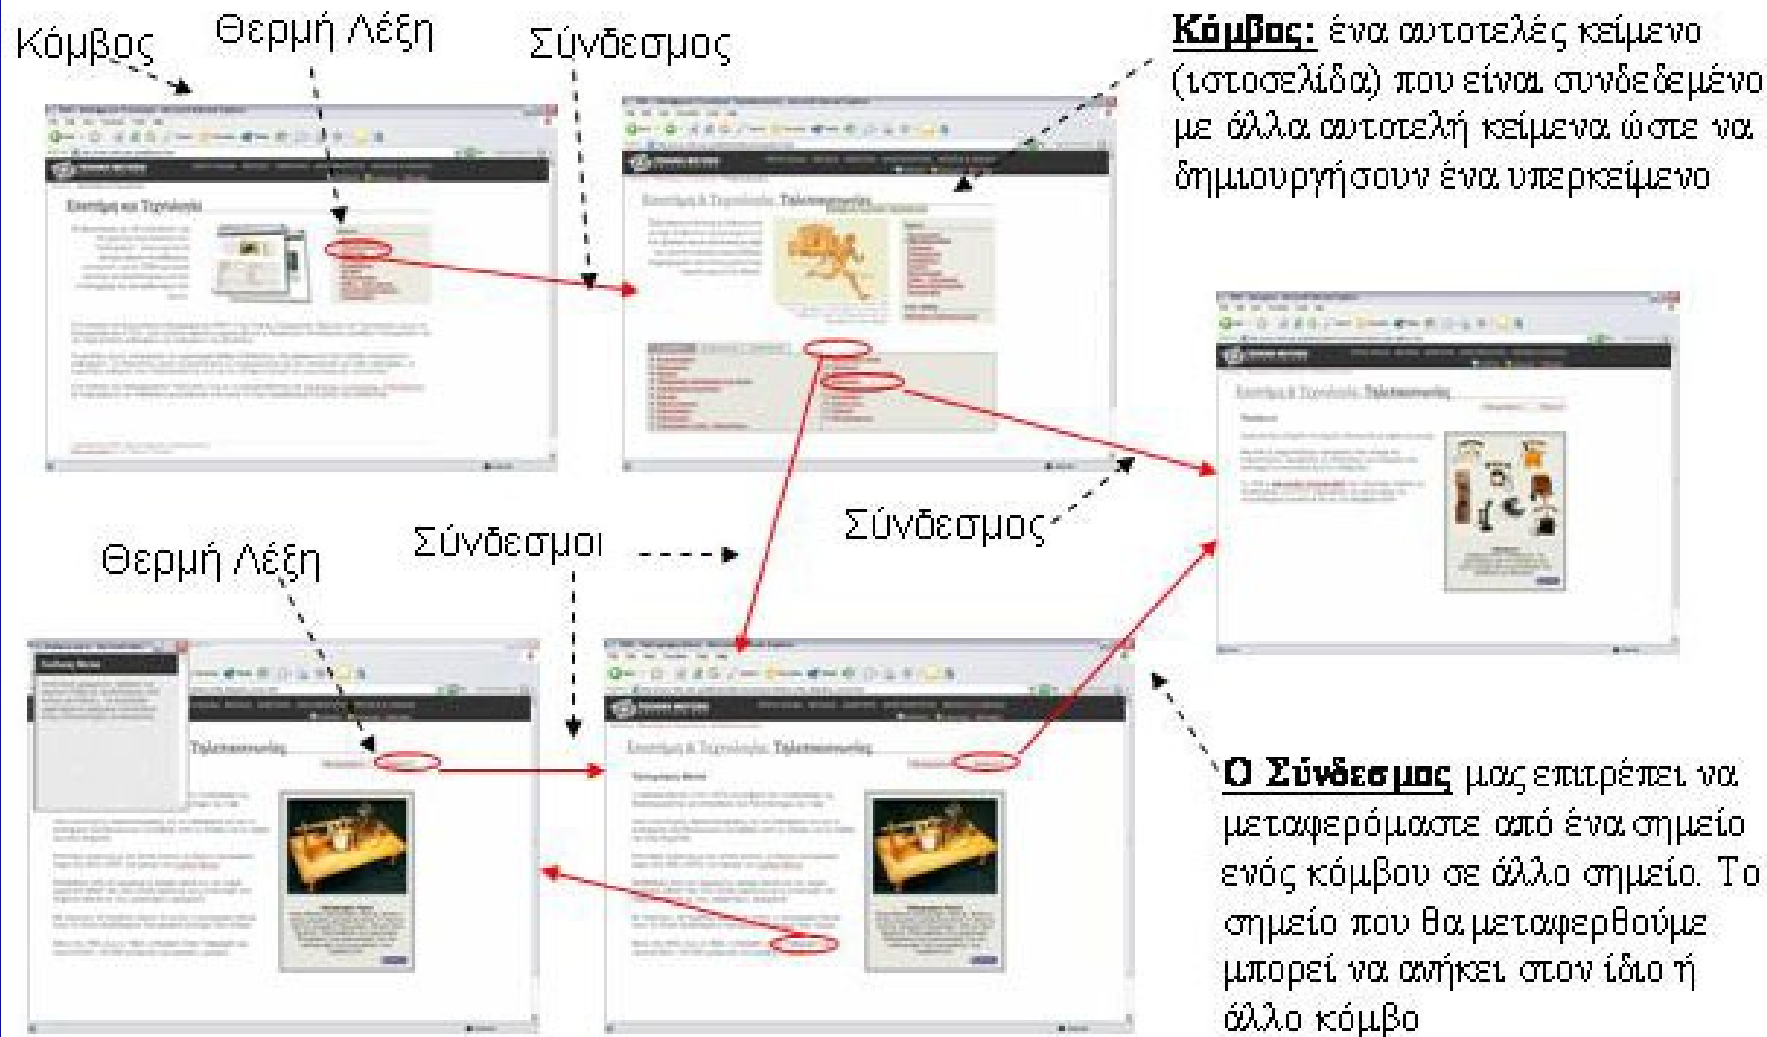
Κόμβος

Θερμή Λέξη

Σύνδεσμος

Κόμβος: ένα αυτοτελές κείμενο (ιστοσελίδα) που είναι συνδεδεμένο με άλλα αυτοτελή κείμενα ώστε να δημιουργήσουν ένα υπερκείμενο

Σύνδεσμος

Σύνδεσμοι

Θερμή Λέξη

Ο Σύνδεσμος μας επιτρέπει να μεταφερόμαστε από ένα σημείο ενός κόμβου σε άλλο σημείο. Το σημείο που θα μεταφερθούμε μπορεί να ανήκει στον ίδιο ή άλλο κόμβο